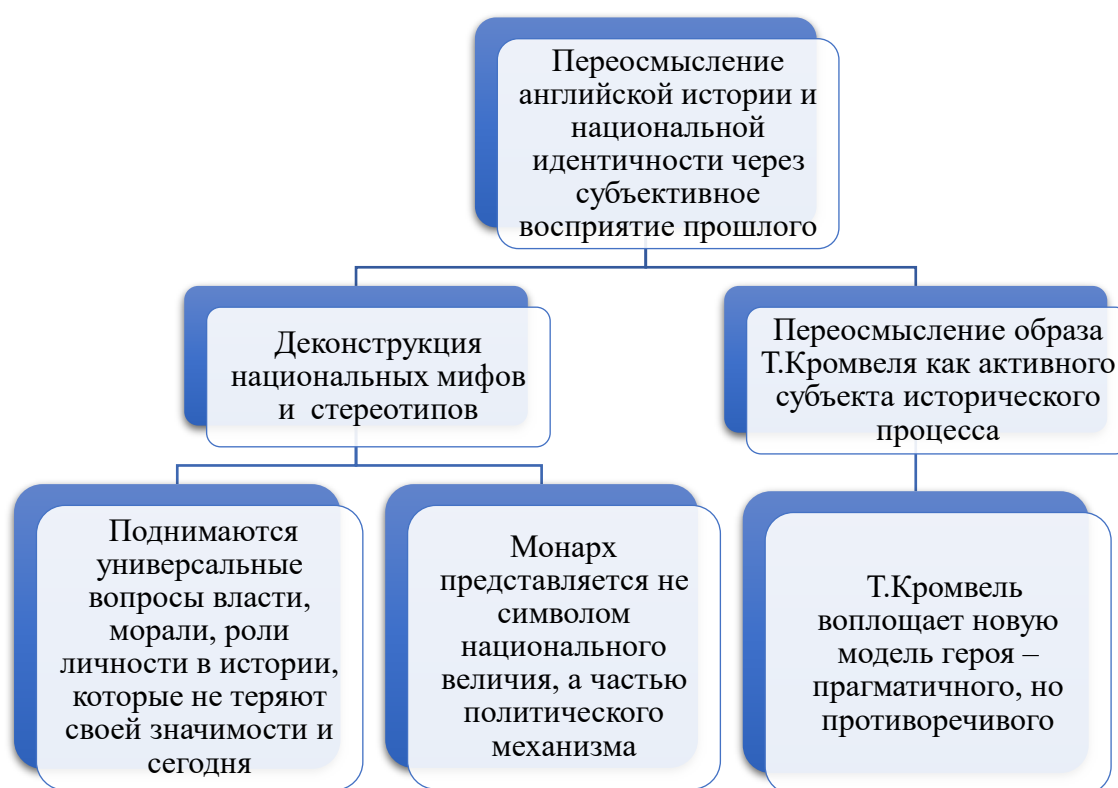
Переосмысление английской истории и национальной идентичности через субъективное восприятие прошлого

Деконструкция национальных мифов и стереотипов

Переосмысление образа Т.Кромвеля как активного субъекта исторического процесса

Поднимаются универсальные вопросы власти, морали, роли личности в истории, которые не теряют своей значимости и сегодня

Монарх представляется не символом национального величия, а частью политического механизма

Т.Кромвель воплощает новую модель героя – прагматичного, но противоречивого